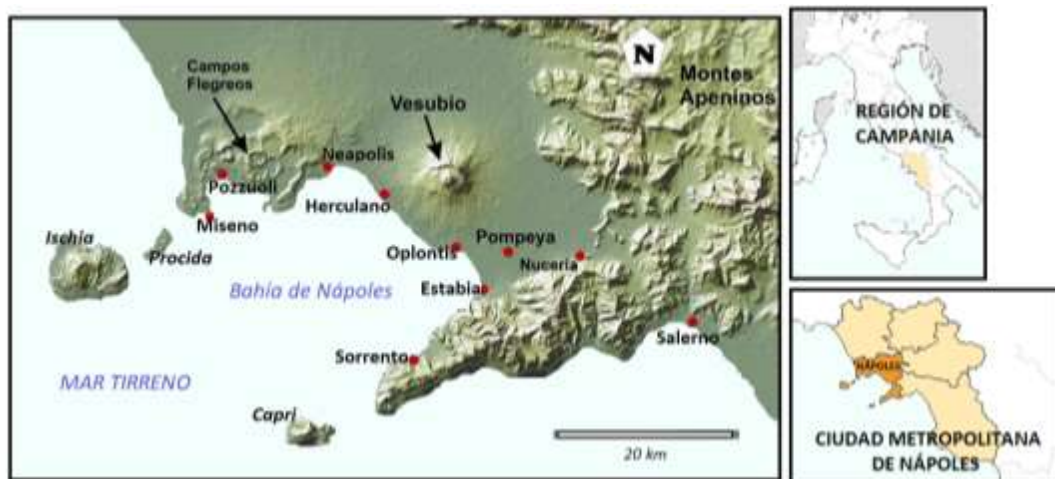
Campos Flegreos

N

Montes Apeninos

Vesubio

Neapolis

Pozzuoli

Herculano

Miseno

Ischia

Procida

Oplontis

Pompeya

Nuceria

Bahía de Nápoles

Estabia

Salerno

Sorrento

MAR TIRRENO

Capri

20 km

REGIÓN DE CAMPANIA

NÁPOLES

CIUDAD METROPOLITANA DE NÁPOLES